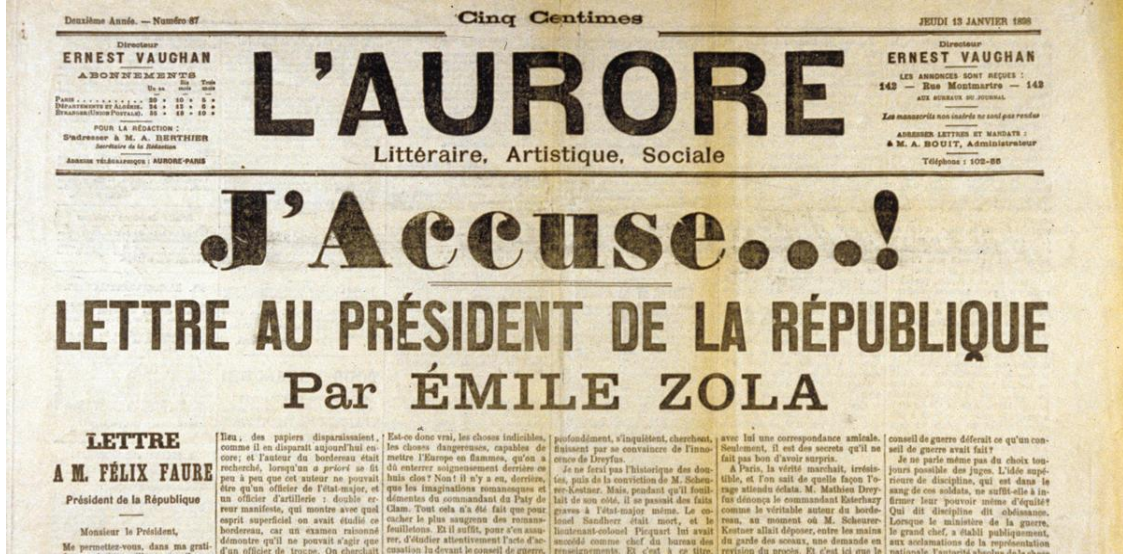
Deuxième Année. — Numéro 87

Cinq Centimes

JEUDI 13 JANVIER 1898

Directeur
ERNEST VAUGHAN
ABONNEMENTS
Un an. Six mois Trois mois
PARIS . . . . . . . . . 20 » 10 » 5 »
DÉPARTEMENTS ET ALGÉRIE . 24 » 12 » 6 »
ÉTRANGER (UNION POSTALE) . 35 » 18 » 10 »
POUR LA RÉDACTION :
S'adresser à M. A. BERTHIER
Secrétaire de la Rédaction
ADRESSE TÉLÉGRAPHIQUE : AURORE-PARIS

L'AURORE
Littéraire, Artistique, Sociale

Directeur
ERNEST VAUGHAN
LES ANNONCES SONT REÇUES :
142 — Rue Montmartre — 142
AUX BUREAUX DU JOURNAL
Les manuscrits non insérés ne sont pas rendus
ADRESSER LETTRES ET MANDATS :
à M. A. BOUIT, Administrateur
Téléphone : 102-88

J'Accuse...!

LETTRE AU PRÉSIDENT DE LA RÉPUBLIQUE

Par ÉMILE ZOLA

LETTRE
A M. FÉLIX FAURE
Président de la République

Monsieur le Président,
Me permettez-vous, dans ma grati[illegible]

lieu, des papiers disparaissaient, comme il en disparaît aujourd'hui encore; et l'auteur du bordereau était recherché, lorsqu'un a priori se fit peu à peu que cet auteur ne pouvait être qu'un officier de l'état-major, et un officier d'artillerie : double erreur manifeste, qui montre avec quel esprit superficiel on avait étudié ce bordereau, car un examen raisonné démontre qu'il ne pouvait s'agir que d'un officier de troupe. On cherchait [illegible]

Est-ce donc vrai, les choses indicibles, les choses dangereuses, capables de mettre l'Europe en flammes, qu'on a dû enterrer soigneusement derrière ce huis clos? Non! il n'y a eu, derrière, que les imaginations romanesques et démentes du commandant du Paty de Clam. Tout cela n'a été fait que pour cacher le plus saugrenu des romans-feuilletons. Et il suffit, pour s'en assurer, d'étudier attentivement l'acte d'accusation lu devant le conseil de guerre. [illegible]

profondément, s'inquiètent, cherchent, finissent par se convaincre de l'innocence de Dreyfus.

Je ne ferai pas l'historique des doutes, puis de la conviction de M. Scheurer-Kestner. Mais, pendant qu'il fouillait de son côté, il se passait des faits graves à l'état-major même. Le colonel Sandherr était mort, et le lieutenant-colonel Picquart lui avait succédé comme chef du bureau des renseignements. Et c'est à ce titre, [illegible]

avec lui une correspondance amicale. Seulement, il est des secrets qu'il ne fait pas bon d'avoir surpris.

A Paris, la vérité marchait, irrésistible, et l'on sait de quelle façon l'orage attendu éclata. M. Mathieu Dreyfus dénonça le commandant Esterhazy comme le véritable auteur du bordereau, au moment où M. Scheurer-Kestner allait déposer, entre les mains du garde des sceaux, une demande en révision du procès. Et c'est ici que le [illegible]

conseil de guerre déferait ce qu'un conseil de guerre avait fait?

Je ne parle même pas du choix toujours possible des juges. L'idée supérieure de discipline, qui est dans le sang de ces soldats, ne suffit-elle à infirmer leur pouvoir même d'équité? Qui dit discipline dit obéissance. Lorsque le ministre de la guerre, le grand chef, a établi publiquement, aux acclamations de la représentation nationale, l'autorité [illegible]